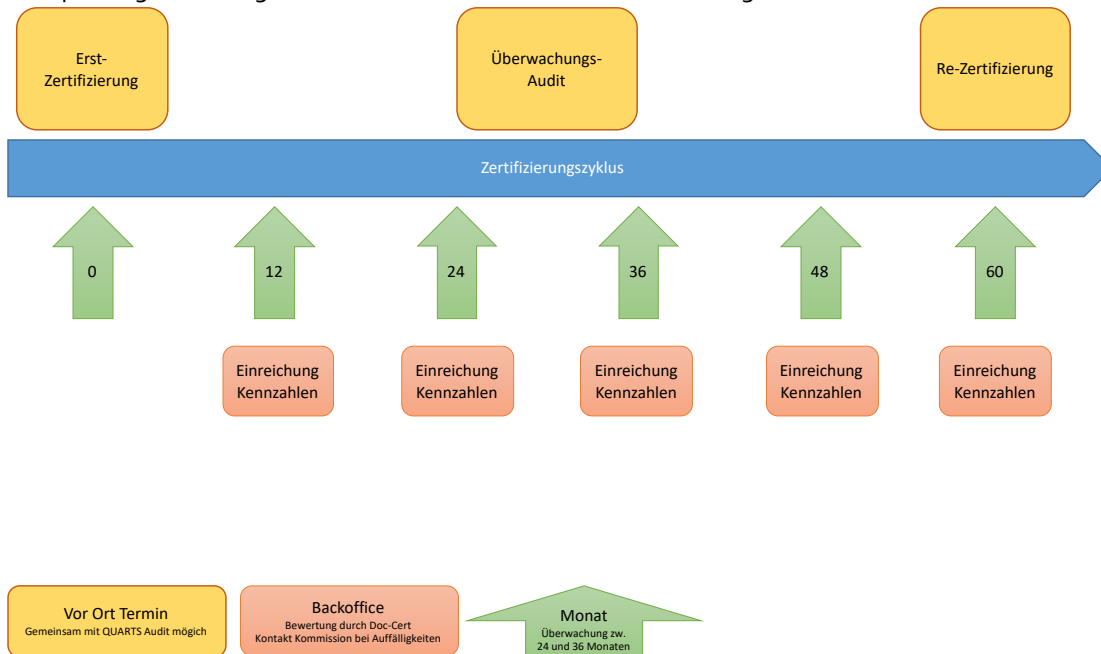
Erst-Zertifizierung

Überwachungs-Audit

Re-Zertifizierung

Zertifizierungszyklus

0

12

24

36

48

60

Einreichung Kennzahlen

Einreichung Kennzahlen

Einreichung Kennzahlen

Einreichung Kennzahlen

Einreichung Kennzahlen

Vor Ort Termin
Gemeinsam mit QUARTS Audit mögich

Backoffice
Bewertung durch Doc-Cert
Kontakt Kommission bei Auffälligkeiten

Monat
Überwachung zw. 24 und 36 Monaten